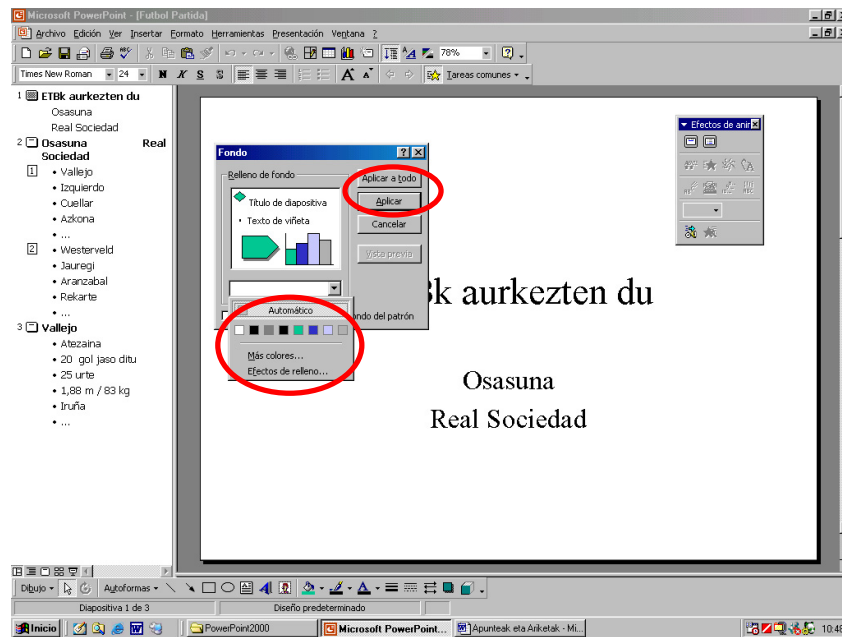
Microsoft PowerPoint - [Futbol Partida]

Archivo Edición Ver Insertar Formato Herramientas Presentación Ventana ?

78%

Times New Roman 24 N K S S Tareas comunes

1 ETBk aurkezten du
Osasuna
Real Sociedad

2 Osasuna Real Sociedad
1
• Vallejo
• Izquierdo
• Cuellar
• Azkona
• ...
2
• Westerveld
• Jauregi
• Aranzabal
• Rekarte
• ...

3 Vallejo
• Atezaina
• 20 gol jaso ditu
• 25 urte
• 1,88 m / 83 kg
• Iruña
• ...

Fondo
Relleno de fondo
Título de diapositiva
• Texto de viñeta
Aplicar a todo
Aplicar
Cancelar
Vista previa
Automático
Más colores...
Efectos de relleno...
ndo del patrón

Efectos de anir

Bk aurkezten du

Osasuna
Real Sociedad

Dibujo Autoformas

Diapositiva 1 de 3
Diseño predeterminado

Inicio
PowerPoint2000
Microsoft PowerPoint...
Apunteak eta Ariketak - Mi...
10:48